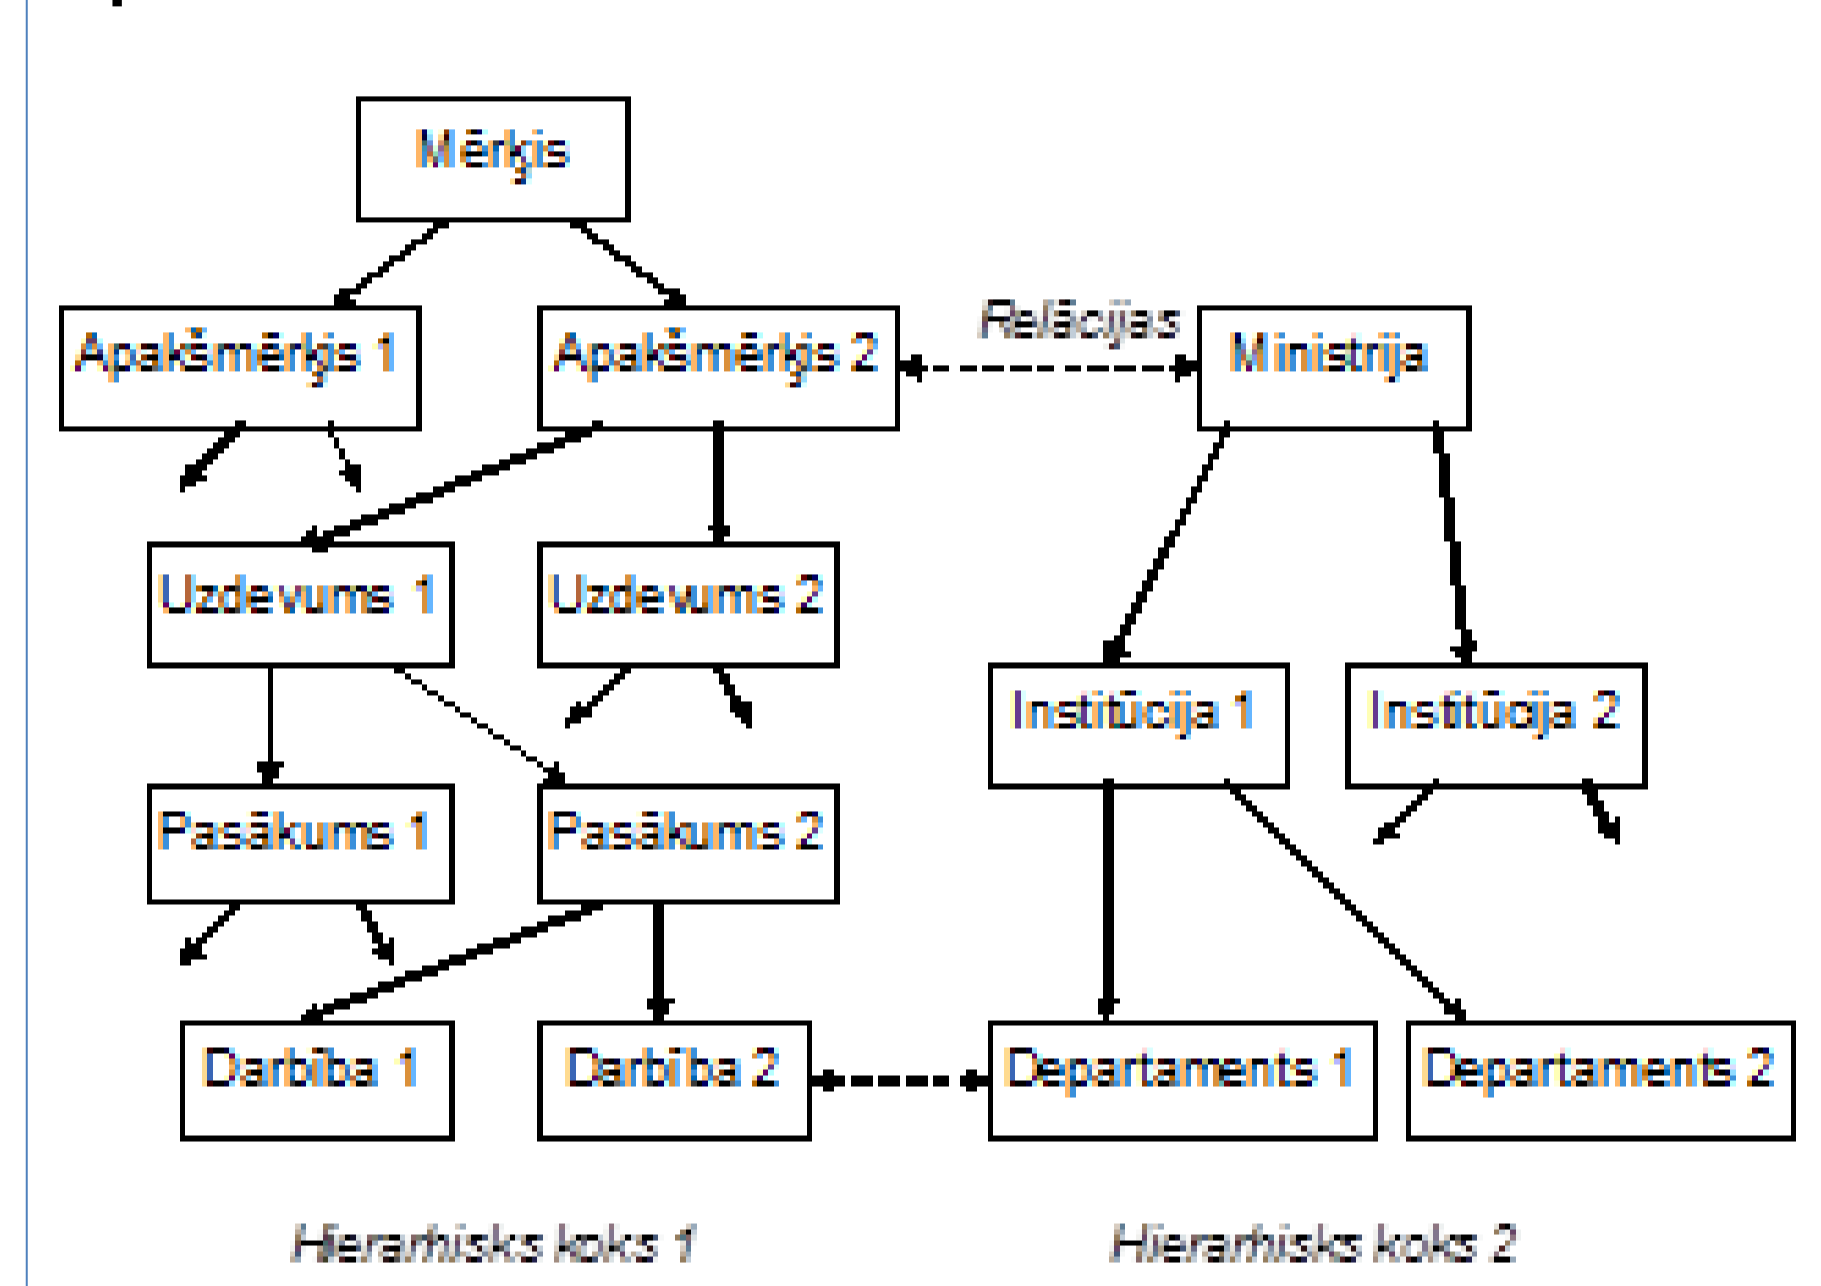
Mērķis

Apakšmērķis 1

Apakšmērķis 2

Relācijas

Ministrija

Uzdevums 1

Uzdevums 2

Institūcija 1

Institūcija 2

Pasākums 1

Pasākums 2

Darbība 1

Darbība 2

Departaments 1

Departaments 2

Hierarhisks koks 1

Hierarhisks koks 2